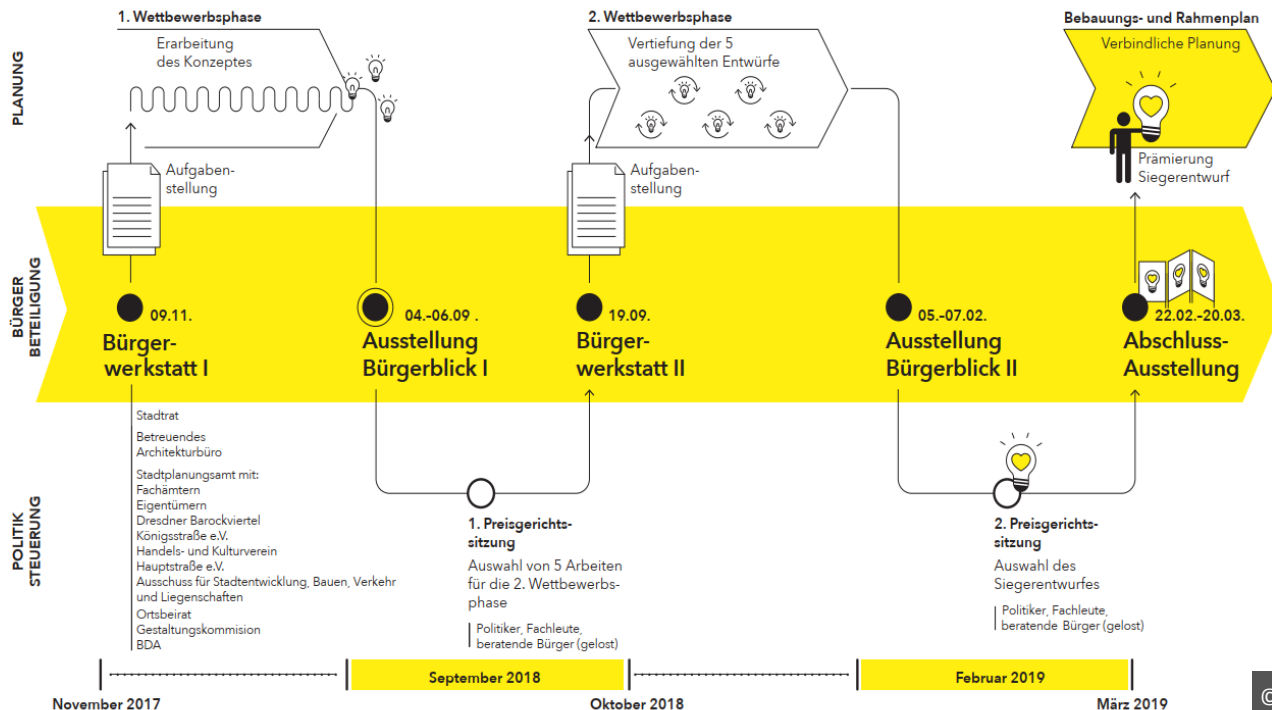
PLANUNG

1. Wettbewerbsphase

Erarbeitung des Konzeptes

2. Wettbewerbsphase

Vertiefung der 5 ausgewählten Entwürfe

Bebauungs- und Rahmenplan

Verbindliche Planung

Aufgabenstellung

Aufgabenstellung

Prämierung Siegerentwurf

BÜRGER BETEILIGUNG

09.11.
Bürgerwerkstatt I

04.-06.09 .
Ausstellung Bürgerblick I

19.09.
Bürgerwerkstatt II

05.-07.02.
Ausstellung Bürgerblick II

22.02.-20.03.
Abschluss-Ausstellung

POLITIK STEUERUNG

Stadtrat

Betreuendes Architekturbüro

Stadtplanungsamt mit:
Fachämtern
Eigentümern
Dresdner Barockviertel
Königsstraße e.V.
Handels- und Kulturverein
Hauptstraße e.V.
Ausschuss für Stadtentwicklung, Bauen, Verkehr und Liegenschaften
Ortsbeirat
Gestaltungskommision
BDA

1. Preisgerichtssitzung
Auswahl von 5 Arbeiten für die 2. Wettbewerbsphase

Politiker, Fachleute, beratende Bürger (gelost)

2. Preisgerichtssitzung
Auswahl des Siegerentwurfes

Politiker, Fachleute, beratende Bürger (gelost)

November 2017
September 2018
Oktober 2018
Februar 2019
März 2019